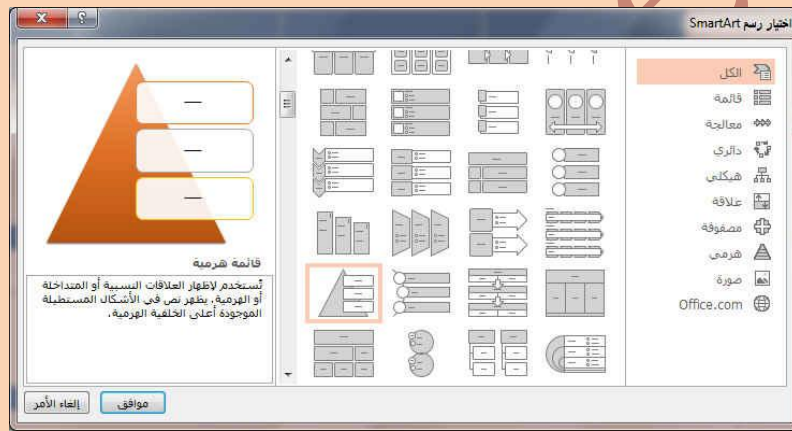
اختيار رسم SmartArt

الكل
قائمة
معالجة
دائري
هيكلي
علاقة
مصفوفة
هرمي
صورة
Office.com

قائمة هرمية

تُستخدم لإظهار العلاقات النسبية أو المتداخلة أو الهرمية. يظهر نص في الأشكال المستطيلة الموجودة أعلى الخلفية الهرمية.

موافق
إلغاء الأمر